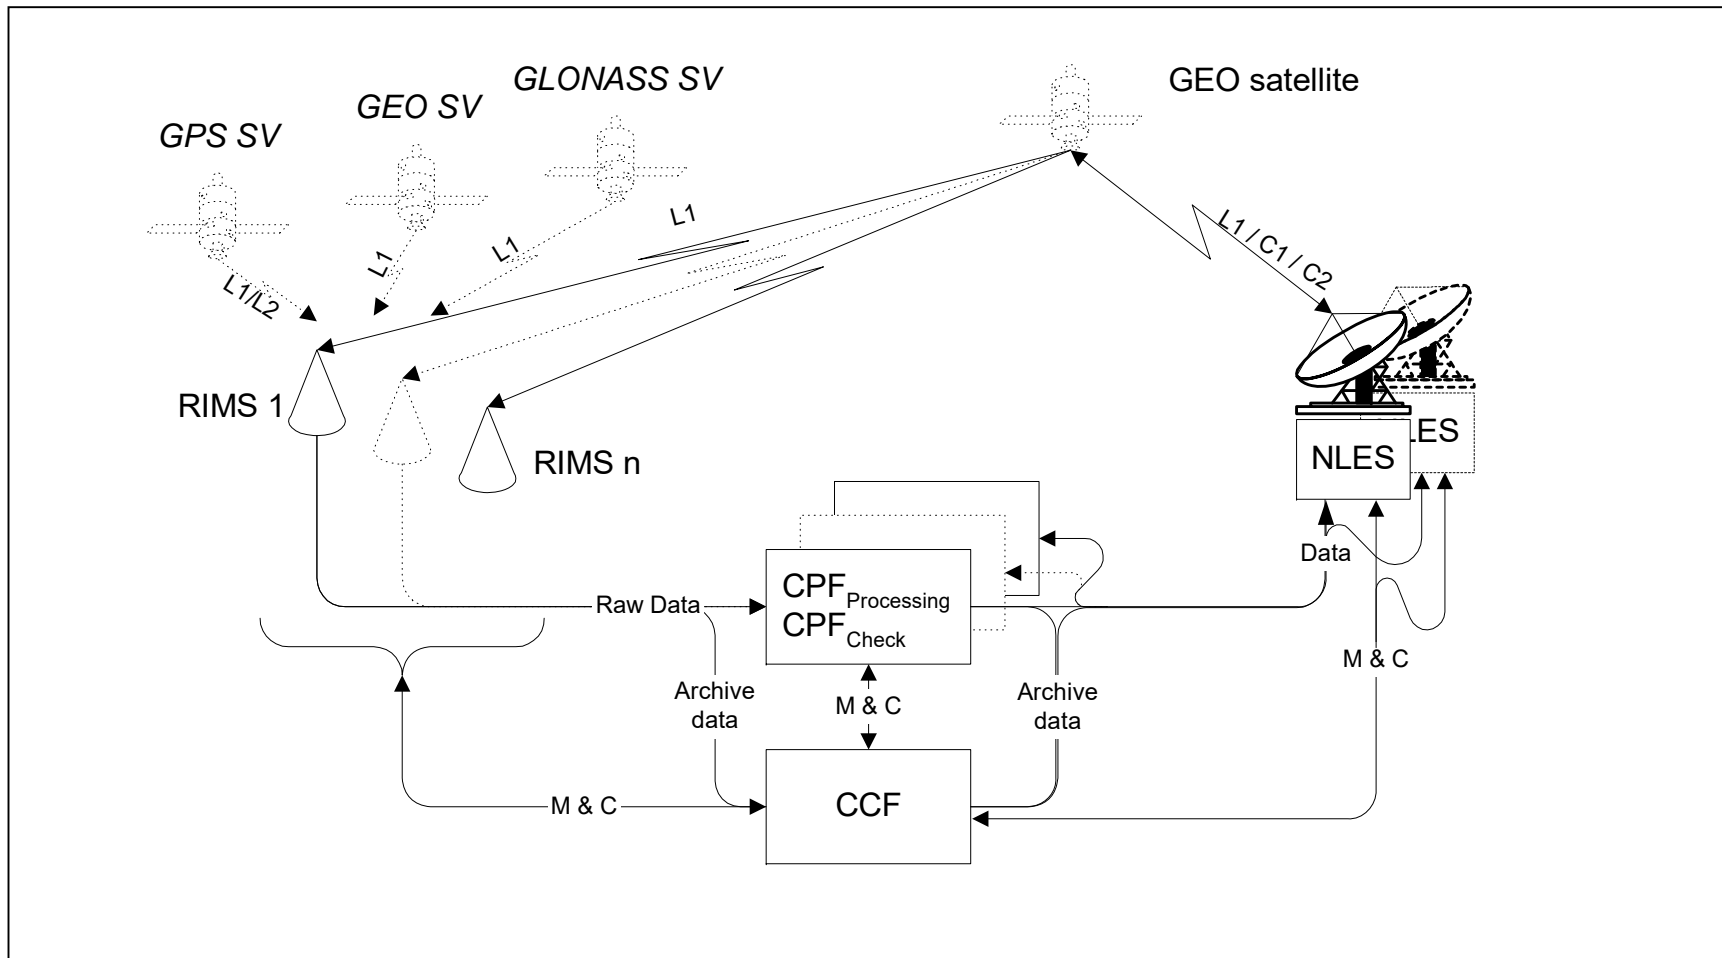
GLONASS SV

GEO SV

GPS SV

GEO satellite

L1

L1

L1

L1/L2

L1 / C1 / C2

RIMS 1

RIMS n

NLES

LES

Data

$CPF_{Processing}$
$CPF_{Check}$

Raw Data

Archive data

M & C

Archive data

M & C

CCF

M & C